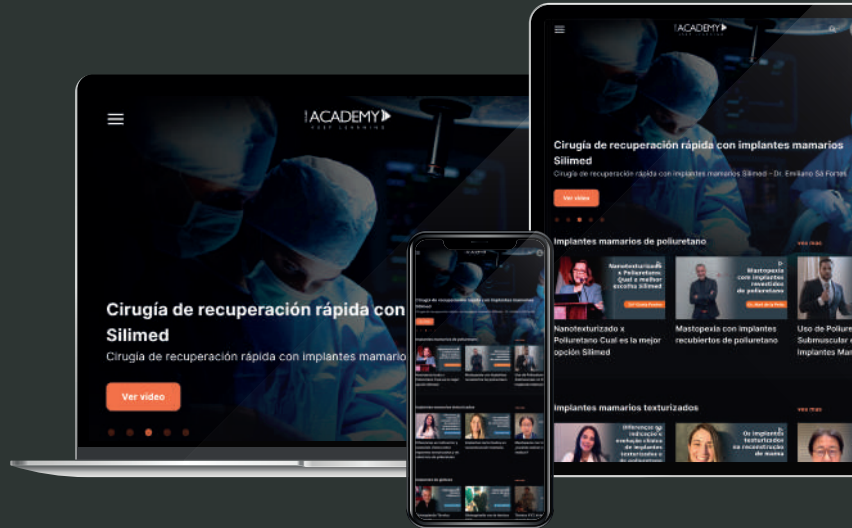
ACADEMY
KEEP LEARNING

Cirugía de recuperación rápida con
Silimed
Cirugía de recuperación rápida con implantes mamario

Ver video

ACADEMY

Cirugía de recuperación rápida con implantes mamarios Silimed
Cirugía de recuperación rápida con implantes mamarios Silimed - Dr. Emiliano Sá Fortes

Ver video

Implantes mamarios de poliuretano
ver mas

Nanotexturizado x Poliuretano: Qual a melhor escolha Silimed

Mastopexia com implantes revestidos de poliuretano

Nanotexturizado x Poliuretano Cual es la mejor opción Silimed

Mastopexia con implantes recubiertos de poliuretano

Uso de Poliure
Submuscular
Implantes Ma

Implantes mamarios texturizados
ver mas

Diferenças na indicação e evolução clínica de implantes texturizados e

Os implantes texturizados na reconstrução de mama

ACADEMY

Cirugía de recuperación rápida con implantes mamarios Silimed

Implantes mamarios de poliuretano

Implantes mamarios texturizados

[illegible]